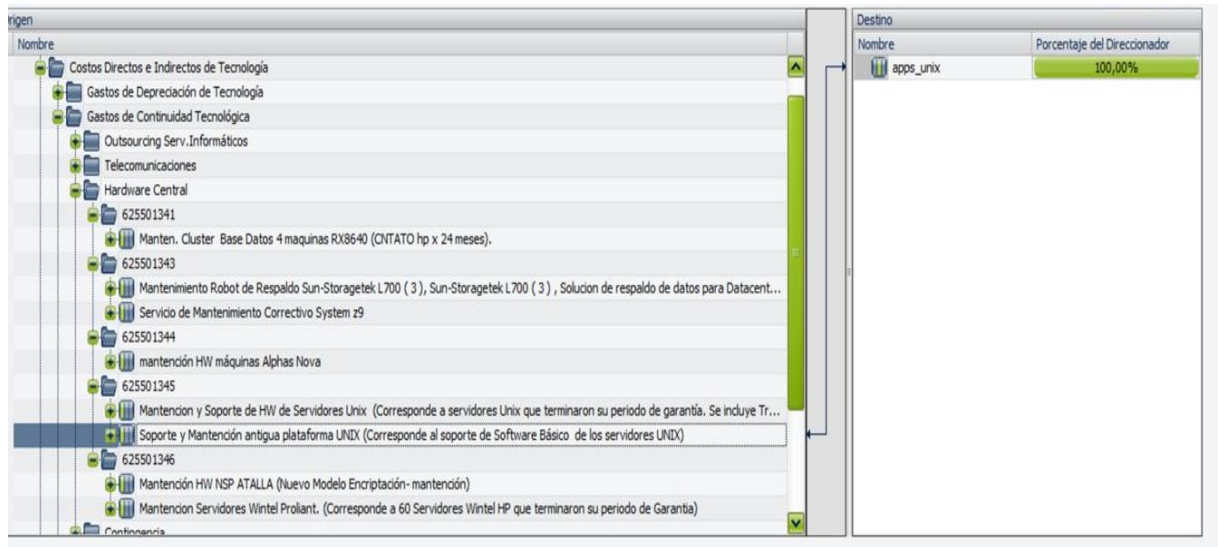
rigen
Nombre
Costos Directos e Indirectos de Tecnología
Gastos de Depreciación de Tecnología
Gastos de Continuidad Tecnológica
Outsourcing Serv.Informáticos
Telecomunicaciones
Hardware Central
625501341
Manten. Cluster Base Datos 4 maquinas RX8640 (CNTATO hp x 24 meses).
625501343
Mantenimiento Robot de Respaldo Sun-Storagetek L700 ( 3 ), Sun-Storagetek L700 ( 3 ) , Solucion de respaldo de datos para Datacent...
Servicio de Mantenimiento Correctivo System z9
625501344
mantención HW máquinas Alphas Nova
625501345
Mantencion y Soporte de HW de Servidores Unix (Corresponde a servidores Unix que terminaron su periodo de garantía. Se incluye Tr...
Soporte y Mantención antigua plataforma UNIX (Corresponde al soporte de Software Básico de los servidores UNIX)
625501346
Mantención HW NSP ATALLA (Nuevo Modelo Encriptación- mantención)
Mantencion Servidores Wintel Proliant. (Corresponde a 60 Servidores Wintel HP que terminaron su periodo de Garantia)
Contingencia

Destino
| Nombre | Porcentaje del Direccionador |
|---|---|
| apps_unix | 100,00% |